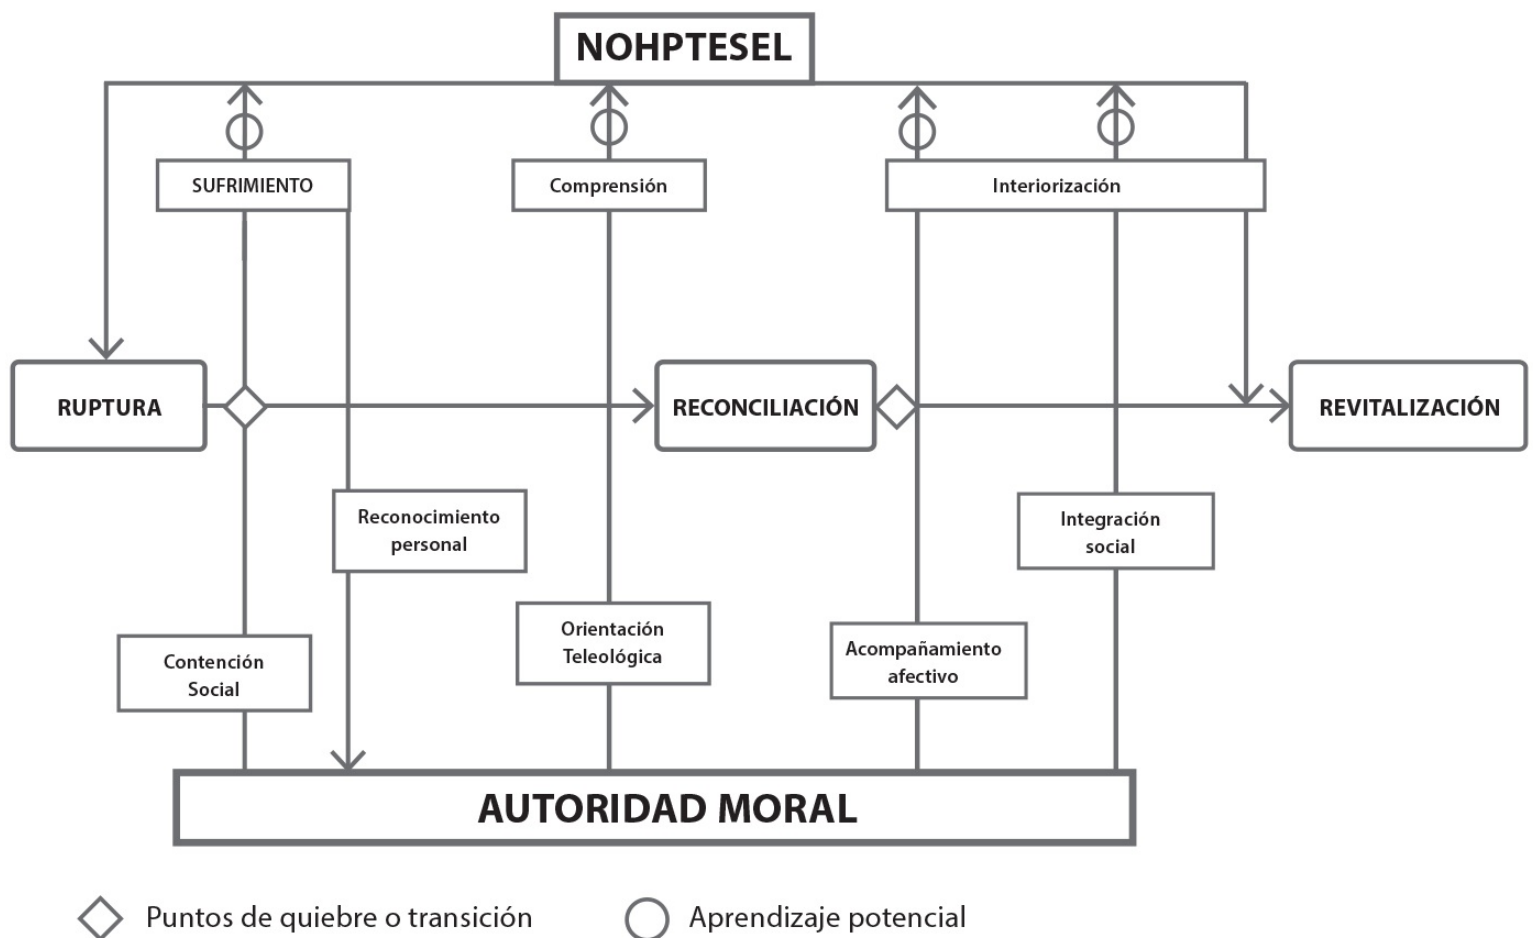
NOHPTESEL

SUFRIMIENTO

Comprensión

Interiorización

RUPTURA

RECONCILIACIÓN

REVITALIZACIÓN

Reconocimiento personal

Integración social

Orientación Teleológica

Acompañamiento afectivo

Contención Social

AUTORIDAD MORAL

Puntos de quiebre o transición

Aprendizaje potencial